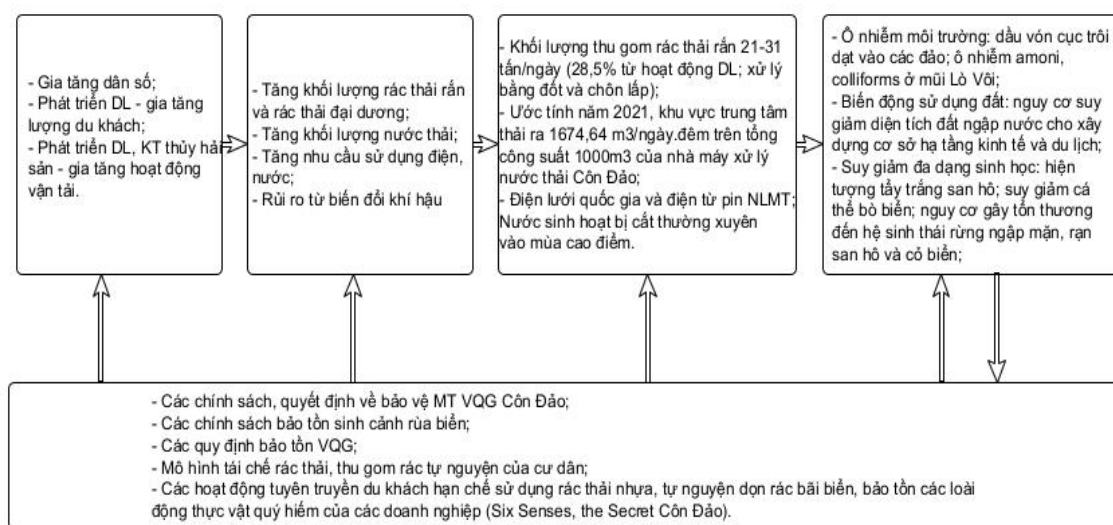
- Gia tăng dân số;
- Phát triển DL - gia tăng lượng du khách;
- Phát triển DL, KT thủy hải sản - gia tăng hoạt động vận tải.

- Tăng khối lượng rác thải rắn và rác thải đại dương;
- Tăng khối lượng nước thải;
- Tăng nhu cầu sử dụng điện, nước;
- Rủi ro từ biến đổi khí hậu

- Khối lượng thu gom rác thải rắn 21-31 tấn/ngày (28,5% từ hoạt động DL; xử lý bằng đốt và chôn lấp);
- Ước tính năm 2021, khu vực trung tâm thải ra 1674,64 m3/ngày.đêm trên tổng công suất 1000m3 của nhà máy xử lý nước thải Côn Đảo;
- Điện lưới quốc gia và điện từ pin NLMT; Nước sinh hoạt bị cắt thường xuyên vào mùa cao điểm.

- Ô nhiễm môi trường: dầu vón cục trôi dạt vào các đảo; ô nhiễm amoni, colliforms ở mũi Lò Vôi;
- Biến động sử dụng đất: nguy cơ suy giảm diện tích đất ngập nước cho xây dựng cơ sở hạ tầng kinh tế và du lịch;
- Suy giảm đa dạng sinh học: hiện tượng tẩy trắng san hô; suy giảm cá thể bò biển; nguy cơ gây tổn thương đến hệ sinh thái rừng ngập mặn, rạn san hô và cỏ biển;

- Các chính sách, quyết định về bảo vệ MT VQG Côn Đảo;
- Các chính sách bảo tồn sinh cảnh rùa biển;
- Các quy định bảo tồn VQG;
- Mô hình tái chế rác thải, thu gom rác tự nguyện của cư dân;
- Các hoạt động tuyên truyền du khách hạn chế sử dụng rác thải nhựa, tự nguyện dọn rác bãi biển, bảo tồn các loài động thực vật quý hiếm của các doanh nghiệp (Six Senses, the Secret Côn Đảo).